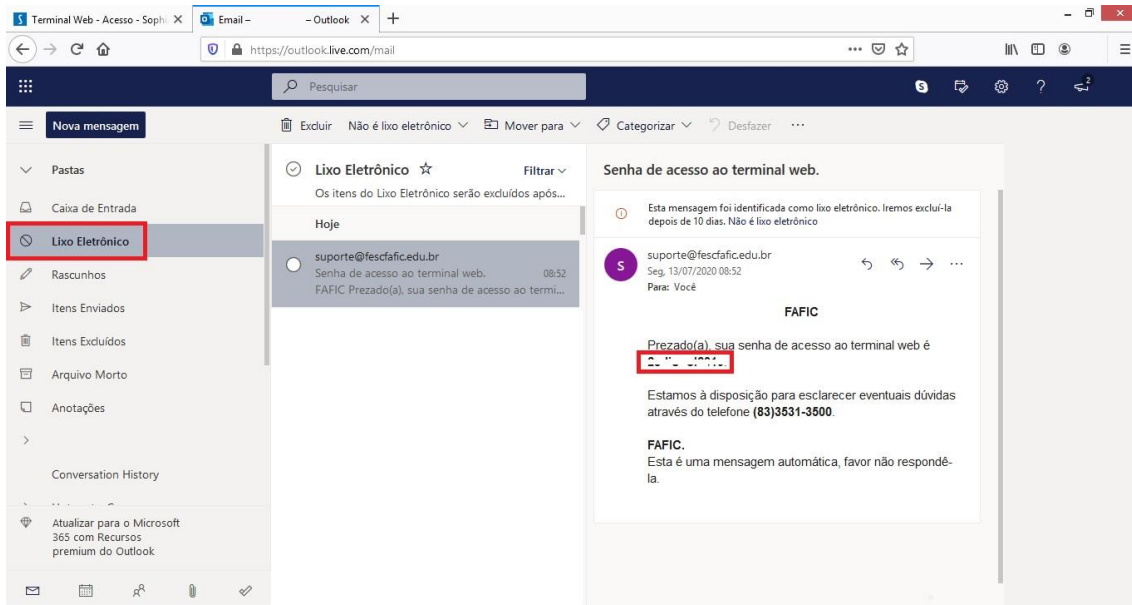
Terminal Web - Acesso - Soph
Email – – Outlook
https://outlook.live.com/mail

Pesquisar

Nova mensagem
Excluir Não é lixo eletrônico Mover para Categorizar Desfazer ···

Pastas
Caixa de Entrada
Lixo Eletrônico
Rascunhos
Itens Enviados
Itens Excluídos
Arquivo Morto
Anotações
Conversation History
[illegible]
Atualizar para o Microsoft 365 com Recursos premium do Outlook

Lixo Eletrônico
Filtrar
Os itens do Lixo Eletrônico serão excluídos após...
Hoje
suporte@fescfafic.edu.br
Senha de acesso ao terminal web. 08:52
FAFIC Prezado(a), sua senha de acesso ao termi...

Senha de acesso ao terminal web.
Esta mensagem foi identificada como lixo eletrônico. Iremos excluí-la depois de 10 dias. Não é lixo eletrônico
suporte@fescfafic.edu.br
Seg, 13/07/2020 08:52
Para: Você

FAFIC

Prezado(a), sua senha de acesso ao terminal web é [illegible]

Estamos à disposição para esclarecer eventuais dúvidas através do telefone **(83)3531-3500**.

**FAFIC.**
Esta é uma mensagem automática, favor não respondê-la.